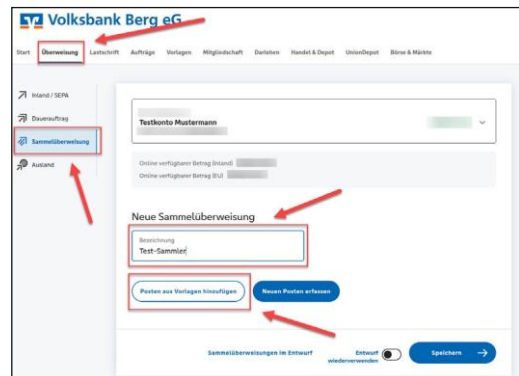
Volksbank Berg eG

Start Überweisung Lastschrift Aufträge Vorlagen Mitgliedschaft Darlehen Handel & Depot UnionDepot Börse & Märkte

Inland / SEPA
Dauerauftrag
Sammelüberweisung
Ausland

Testkonto Mustermann

Online verfügbarer Betrag (Inland)
Online verfügbarer Betrag (EU)

Neue Sammelüberweisung

Bezeichnung
Test-Sammler

Posten aus Vorlagen hinzufügen
Neuen Posten erfassen

Sammelüberweisungen im Entwurf
Entwurf wiederverwenden
Speichern